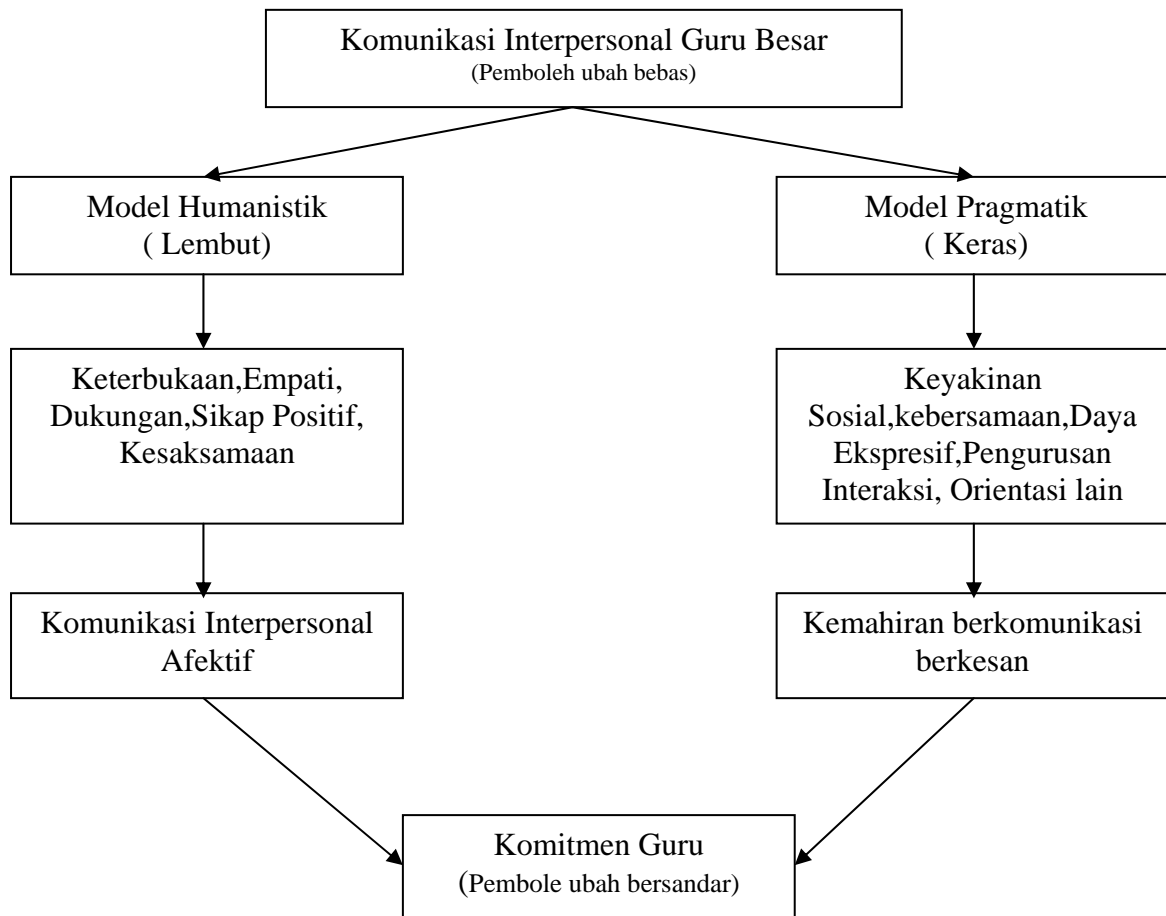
Komunikasi Interpersonal Guru Besar
(Pemboleh ubah bebas)

Model Humanistik
( Lembut)

Model Pragmatik
( Keras)

Keterbukaan,Empati, Dukungan,Sikap Positif, Kesaksamaan

Keyakinan Sosial,kebersamaan,Daya Ekspresif,Pengurusan Interaksi, Orientasi lain

Komunikasi Interpersonal Afektif

Kemahiran berkomunikasi berkesan

Komitmen Guru
(Pembole ubah bersandar)